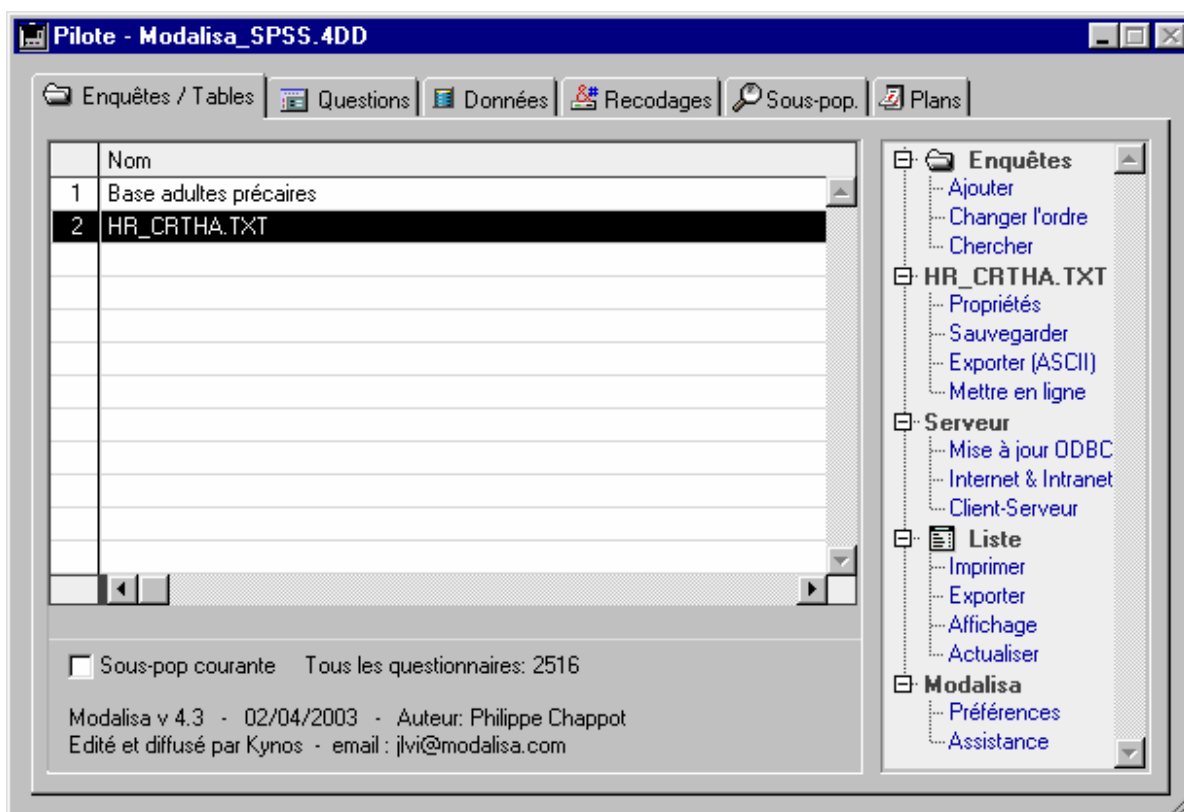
Pilote - Modalisa_SPSS.4DD

Enquêtes / Tables | Questions | Données | Recodages | Sous-pop. | Plans

| | Nom |
|---|---|
| 1 | Base adultes précaires |
| 2 | HR_CRTHA.TXT |

Enquêtes
Ajouter
Changer l'ordre
Chercher
HR_CRTHA.TXT
Propriétés
Sauvegarder
Exporter (ASCII)
Mettre en ligne
Serveur
Mise à jour ODBC
Internet & Intranet
Client-Serveur
Liste
Imprimer
Exporter
Affichage
Actualiser
Modalisa
Préférences
Assistance

Sous-pop courante Tous les questionnaires: 2516

Modalisa v 4.3 - 02/04/2003 - Auteur: Philippe Chappot
Edité et diffusé par Kynos - email : jlvi@modalisa.com